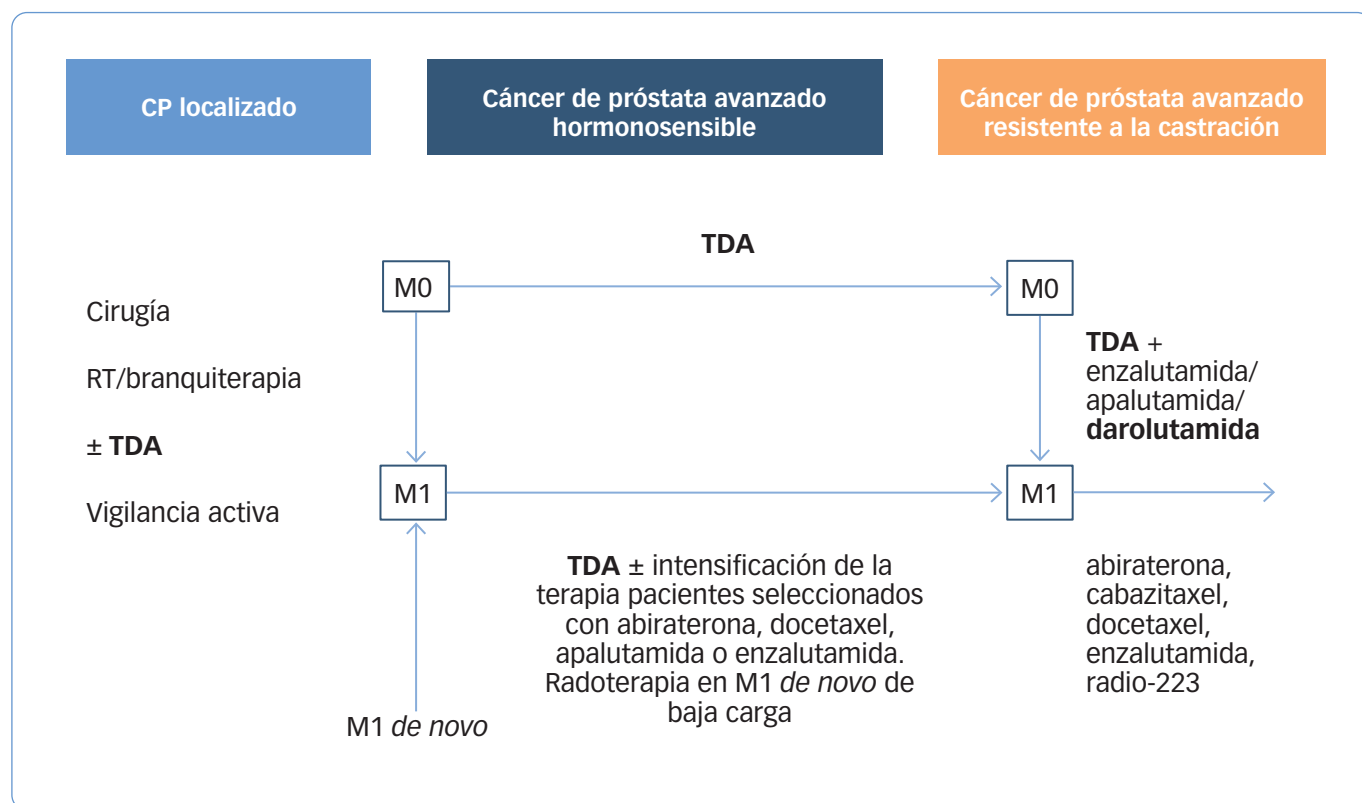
CP localizado

Cáncer de próstata avanzado hormonosensible

Cáncer de próstata avanzado resistente a la castración

TDA

M0

M0

Cirugía

RT/branquiterapia

± TDA

Vigilancia activa

TDA + enzalutamida/ apalutamida/ darolutamida

M1

M1

TDA ± intensificación de la terapia pacientes seleccionados con abiraterona, docetaxel, apalutamida o enzalutamida. Radoterapia en M1 de novo de baja carga

abiraterona, cabazitaxel, docetaxel, enzalutamida, radio-223

M1 de novo